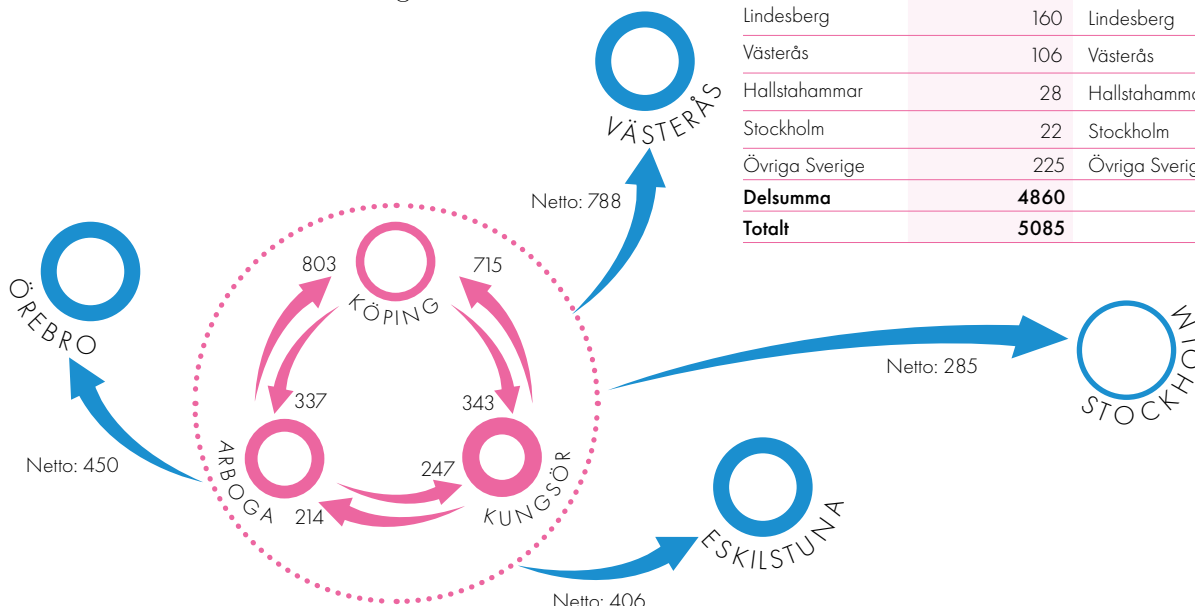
| Lindesberg | 160 | Lindesberg |
|---|---|---|
| Västerås | 106 | Västerås |
| Hallstahammar | 28 | Hallstahamma |
| Stockholm | 22 | Stockholm |
| Övriga Sverige | 225 | Övriga Sverig |
| **Delsumma** | **4860** | |
| **Totalt** | **5085** | |

VÄSTERÅS

Netto: 788

ÖREBRO

803

715

KÖPING

337

343

ARBOGA

KUNGSÖR

247

214

Netto: 450

Netto: 285

STOCKHO

ESKILSTUNA

Netto: 406